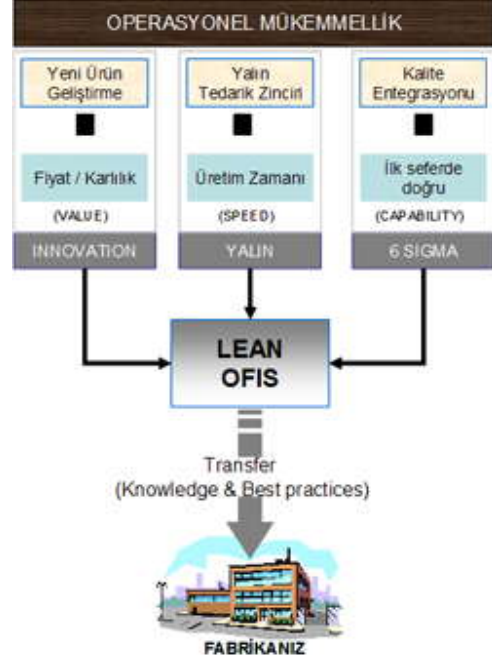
OPERASYONEL MÜKEMMELLİK

Yeni Ürün Geliştirme

Fiyat / Karlılık

(VALUE)

INNOVATION

Yalın Tedarik Zinciri

Üretim Zamanı

(SPEED)

YALIN

Kalite Entegrasyonu

İlk seferde doğru

(CAPABILITY)

6 SIGMA

LEAN OFIS

Transfer (Knowledge & Best practices)

FABRİKANIZ